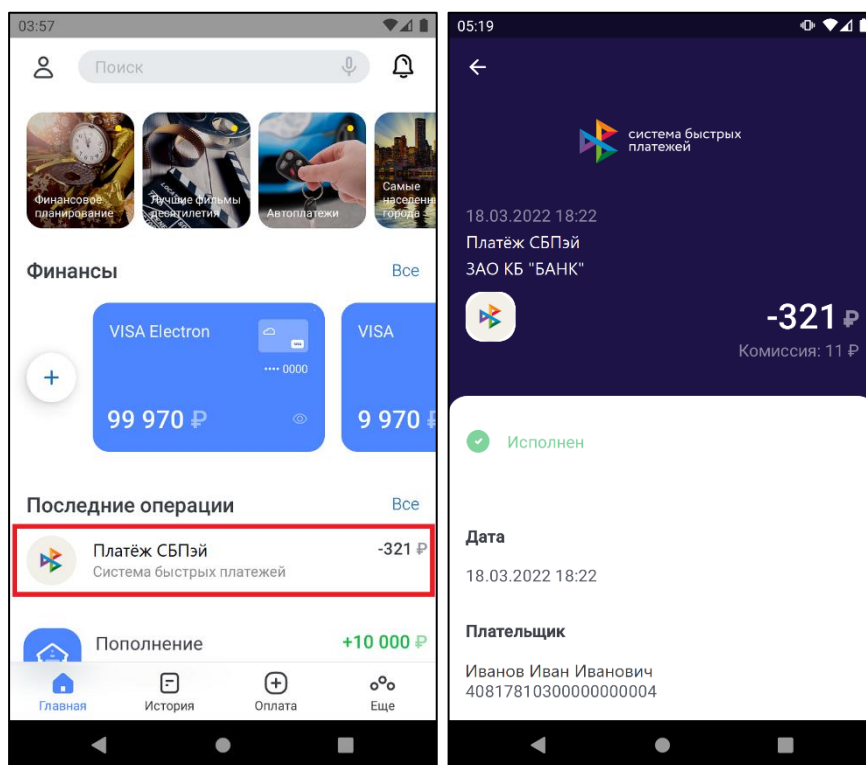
03:57

Поиск

Финансовое планирование

Лучшие фильмы десятилетия

Автоплатежи

Самые населен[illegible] города

Финансы

Все

VISA Electron

•••• 0000

99 970 ₽

VISA

9 970

Последние операции

Все

Платёж СБПэй

Система быстрых платежей

-321 ₽

Пополнение

+10 000 ₽

Главная

История

Оплата

Еще

05:19

система быстрых платежей

18.03.2022 18:22

Платёж СБПэй

ЗАО КБ "БАНК"

-321 ₽

Комиссия: 11 ₽

Исполнен

Дата

18.03.2022 18:22

Плательщик

Иванов Иван Иванович

40817810300000000004